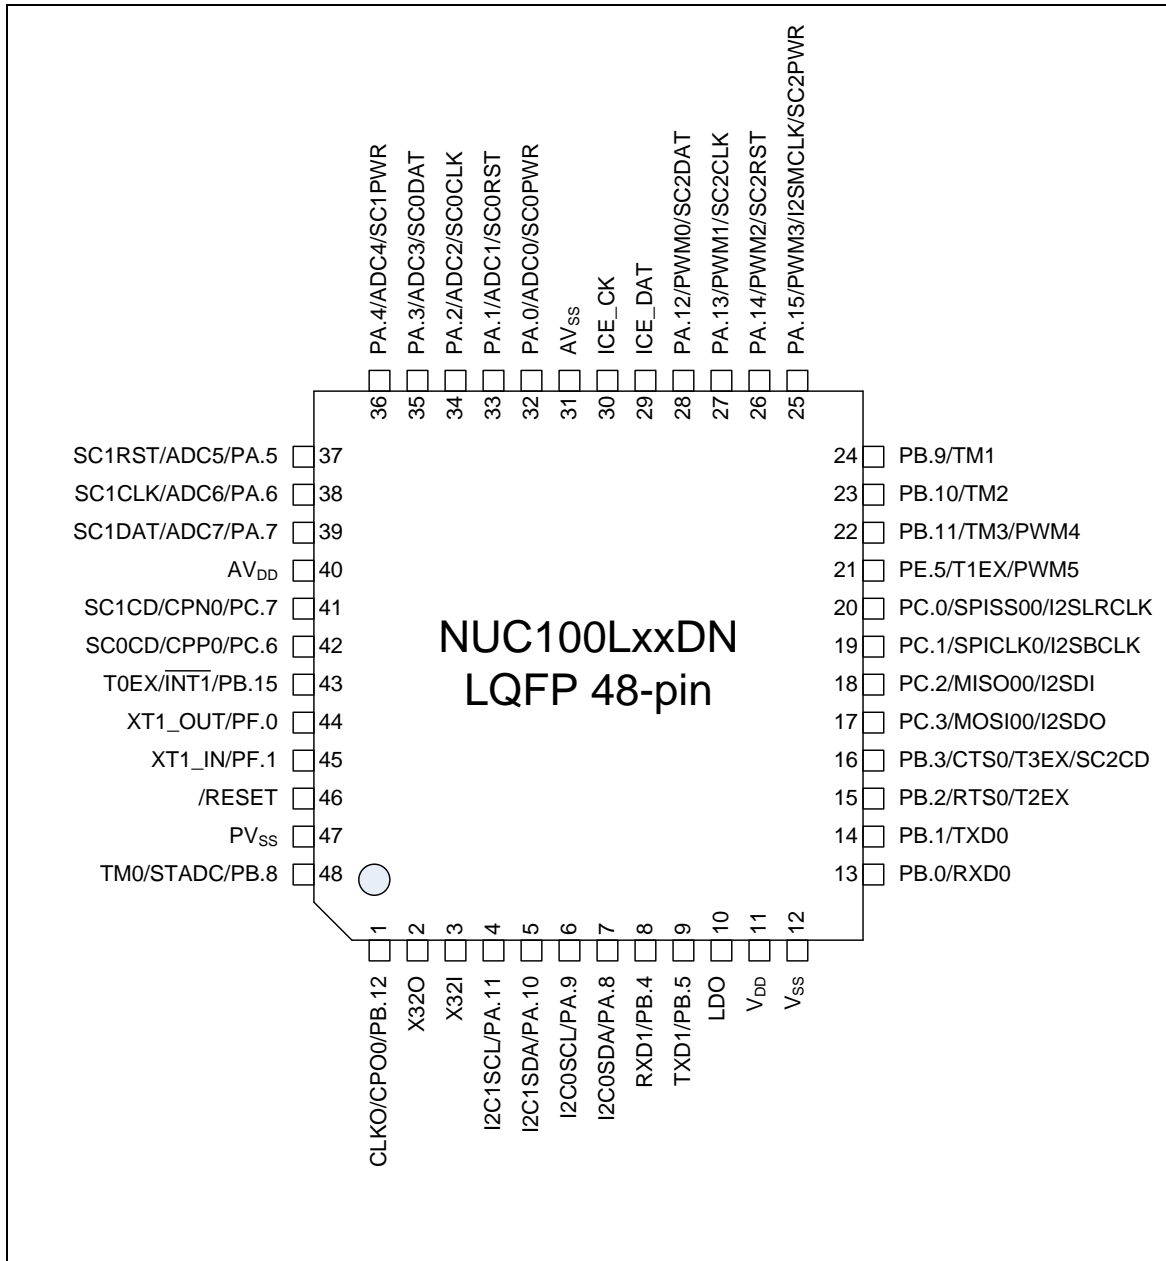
PA.4/ADC4/SC1PWR
PA.3/ADC3/SC0DAT
PA.2/ADC2/SC0CLK
PA.1/ADC1/SC0RST
PA.0/ADC0/SC0PWR
$AV_{SS}$
ICE_CK
ICE_DAT
PA.12/PWM0/SC2DAT
PA.13/PWM1/SC2CLK
PA.14/PWM2/SC2RST
PA.15/PWM3/I2SMCLK/SC2PWR

36 35 34 33 32 31 30 29 28 27 26 25

SC1RST/ADC5/PA.5 37
SC1CLK/ADC6/PA.6 38
SC1DAT/ADC7/PA.7 39
$AV_{DD}$ 40
SC1CD/CPN0/PC.7 41
SC0CD/CPP0/PC.6 42
T0EX/$\overline{INT1}$/PB.15 43
XT1_OUT/PF.0 44
XT1_IN/PF.1 45
/RESET 46
$PV_{SS}$ 47
TM0/STADC/PB.8 48

NUC100LxxDN
LQFP 48-pin

24 PB.9/TM1
23 PB.10/TM2
22 PB.11/TM3/PWM4
21 PE.5/T1EX/PWM5
20 PC.0/SPISS00/I2SLRCLK
19 PC.1/SPICLK0/I2SBCLK
18 PC.2/MISO00/I2SDI
17 PC.3/MOSI00/I2SDO
16 PB.3/CTS0/T3EX/SC2CD
15 PB.2/RTS0/T2EX
14 PB.1/TXD0
13 PB.0/RXD0

1 2 3 4 5 6 7 8 9 10 11 12

CLKO/CPO0/PB.12
X32O
X32I
I2C1SCL/PA.11
I2C1SDA/PA.10
I2C0SCL/PA.9
I2C0SDA/PA.8
RXD1/PB.4
TXD1/PB.5
LDO
$V_{DD}$
$V_{SS}$